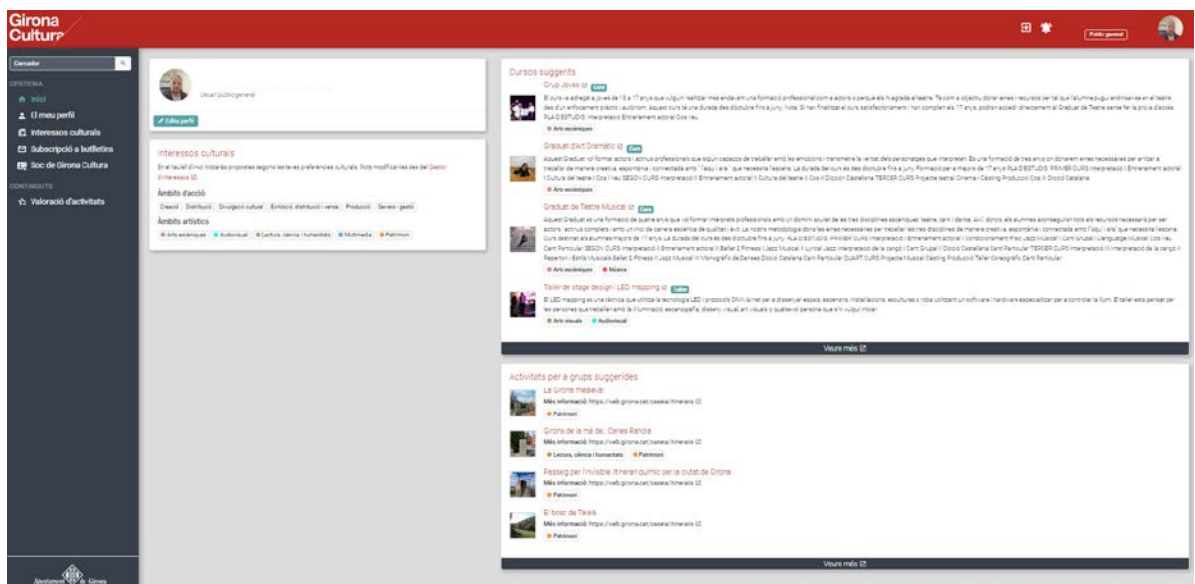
Girona Cultura

Públic general

Cercador

OPCIONS

Inici

El meu perfil

Interessos culturals

Subscripció a butlletins

Soc de Girona Cultura

CONTINGUTS

Valoració d'activitats

Usuari públic general

Edita perfil

Interessos culturals

En el tauell d'inici trobaràs propostes segons les teves preferències culturals. Pots modificar-les des del Sector d'interessos

Àmbits d'acció

Creació | Distribució | Divulgació cultural | Exhibició, distribució i venda | Producció | Serveis i gestió

Àmbits artístics

Arts escèniques | Audiovisual | Lectura, ciència i humanitats | Multimèdia | Patrimoni

Cursos suggerits

Grup Joves 1 Curs

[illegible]

Arts escèniques

Graduat d'Art Dramàtic Curs

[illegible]

Arts escèniques

Graduat de Teatre Musical Curs

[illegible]

Arts escèniques | Música

Taller de stage design: LED mapping Taller

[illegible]

Arts visuals | Audiovisual

Veure més

Activitats per a grups suggerides

La Girona medieval

Més informació: https://web.girona.cat/casela/itinerais

Patrimoni

Girona de la mà de... Carles Rahola

Més informació: https://web.girona.cat/casela/itinerais

Lectura, ciència i humanitats | Patrimoni

Passeig per l'invisible. Itinerari químic per la ciutat de Girona

Més informació: https://web.girona.cat/casela/itinerais

Patrimoni

El bosc de Taialà

Més informació: https://web.girona.cat/casela/itinerais

Patrimoni

Veure més

Ajuntament de Girona